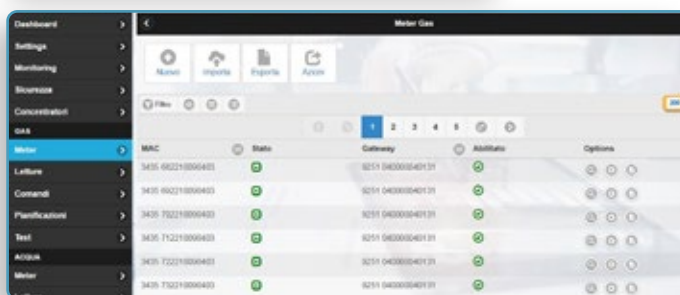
Dashboard
Settings
Monitoring
Sicurezza
Concentratori
GAS
Meter
Letture
Comandi
Pianificazioni
Test
ACQUA
Meter

Meter Gas

Nuovo
Importa
Esporta
Azioni

Filtro

1 2 3 4 5

| MAC | Stato | Gateway | Abilitato | Options |
|---|---|---|---|---|
| 3435 6822100000403 | | 9251 040000040131 | | |
| 3435 6922100000403 | | 9251 040000040131 | | |
| 3435 7022100000403 | | 9251 040000040131 | | |
| 3435 7122100000403 | | 9251 040000040131 | | |
| 3435 7222100000403 | | 9251 040000040131 | | |
| 3435 7322100000403 | | 9251 040000040131 | | |